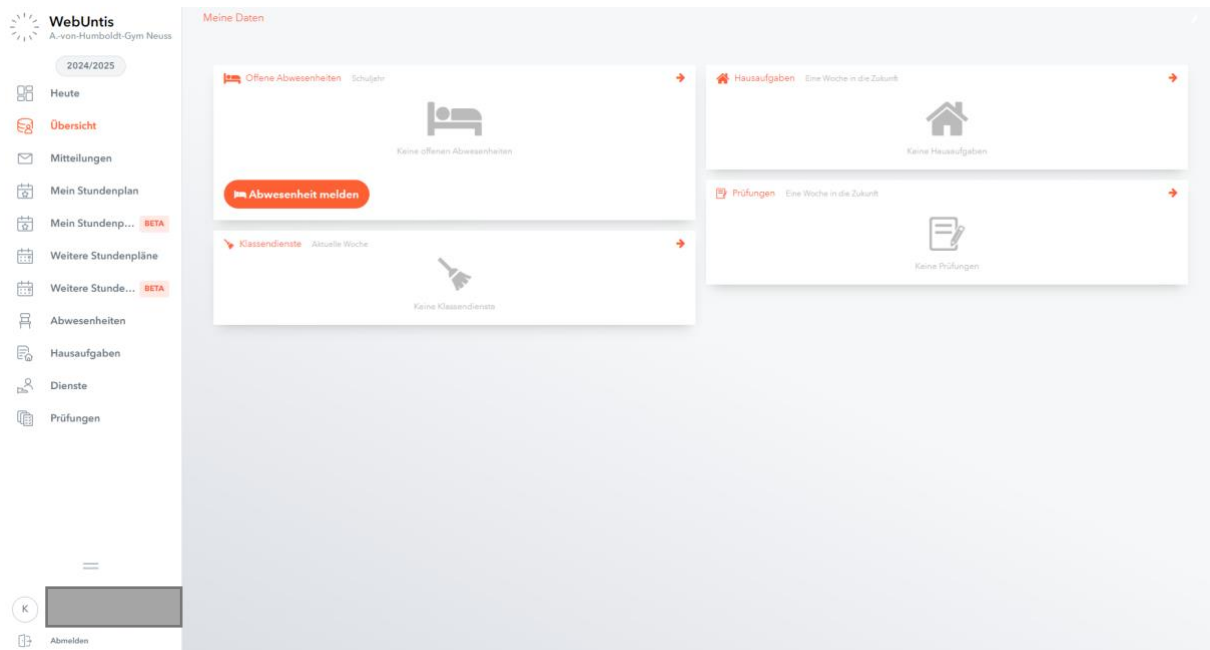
WebUntis
A.-von-Humboldt-Gym Neuss

2024/2025

Heute
Übersicht
Mitteilungen
Mein Stundenplan
Mein Stundenp... BETA
Weitere Stundenpläne
Weitere Stunde... BETA
Abwesenheiten
Hausaufgaben
Dienste
Prüfungen

K

Abmelden

Meine Daten

Offene Abwesenheiten Schuljahr

Keine offenen Abwesenheiten

Abwesenheit melden

Klassendienste Aktuelle Woche

Keine Klassendienste

Hausaufgaben Eine Woche in die Zukunft

Keine Hausaufgaben

Prüfungen Eine Woche in die Zukunft

Keine Prüfungen